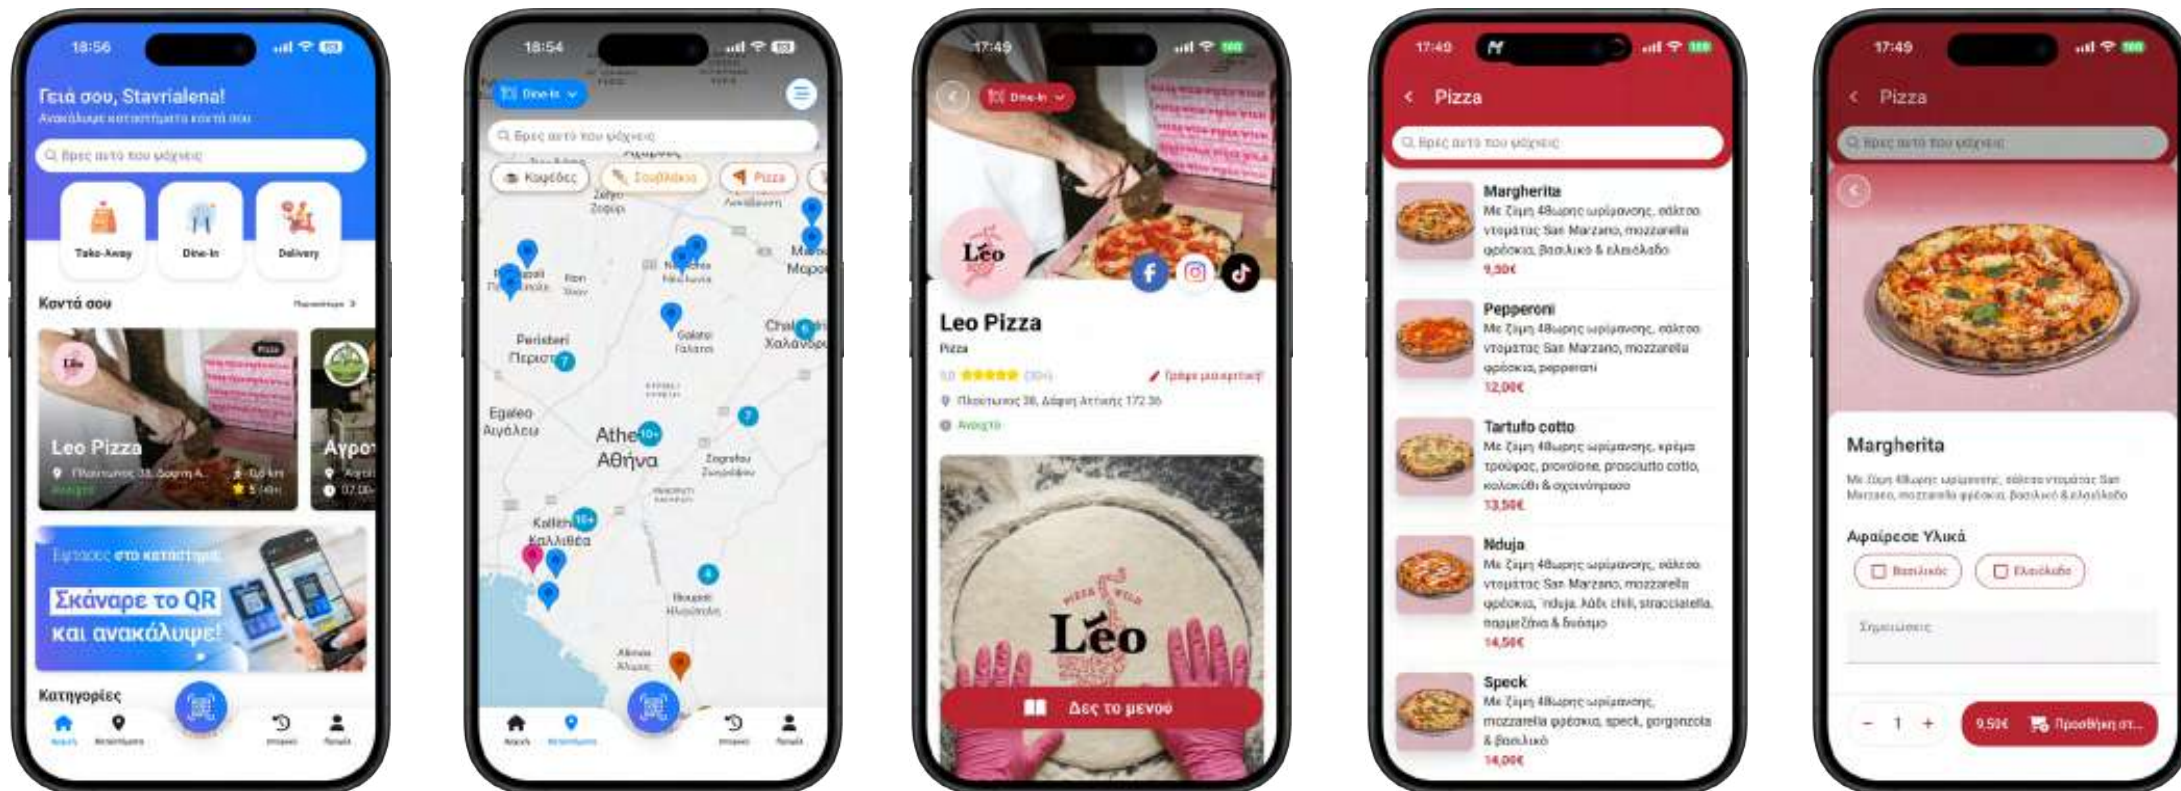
18:56

Γειά σου, Stavrialena!
Ανακάλυψε καταστήματα κοντά σου

Βρες αυτό που ψάχνεις

Take-Away
Dine-In
Delivery

Κοντά σου
Περισσότερα

Pizza
Leo Pizza
Πλουτωνος 38, Δάφνη Α...
0.6 km
5 (40+)
Ανοιχτό

Αγρο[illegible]
07:00-

Εμπορος στο κατάστημα
Σκάναρε το QR και ανακάλυψε!

Κατηγορίες

Αρχική
Καταστήματα
Ιστορικό
Προφίλ

18:54

Dine-In

Βρες αυτό που ψάχνεις

Καφέδες
Σουβλάκια
Pizza

Peristeri
Περιστέρι
Egaleo
Αιγάλεω
Athens
Αθήνα
Zografou
Ζωγράφου
Kallithea
Καλλιθέα
Chalandri
Χαλάνδρι

Αρχική
Καταστήματα
Ιστορικό
Προφίλ

17:49

Dine-In

Leo Pizza
Pizza
5.0 (30+)
Γράψε μια κριτική
Πλουτωνος 38, Δάφνη Αττικής 172 36
Ανοιχτό

Δες το μενού

17:49

Pizza

Βρες αυτό που ψάχνεις

Margherita
Με ζύμη 48ωρης ωρίμανσης, σάλτσα ντομάτας San Marzano, mozzarella φρέσκια, βασιλικό & ελαιόλαδο
9,50€

Pepperoni
Με ζύμη 48ωρης ωρίμανσης, σάλτσα ντομάτας San Marzano, mozzarella φρέσκια, pepperoni
12,00€

Tartufo cotto
Με ζύμη 48ωρης ωρίμανσης, κρέμα τρούφας, provolone, prosciutto cotto, κολοκύθι & σχοινόπρασο
13,50€

Nduja
Με ζύμη 48ωρης ωρίμανσης, σάλτσα ντομάτας San Marzano, mozzarella φρέσκια, nduja, λάδι chili, stracciatella, παρμεζάνα & βασιλικό
14,50€

Speck
Με ζύμη 48ωρης ωρίμανσης, mozzarella φρέσκια, speck, gorgonzola & βασιλικό
14,00€

17:49

Pizza

Βρες αυτό που ψάχνεις

Margherita
Με ζύμη 48ωρης ωρίμανσης, σάλτσα ντομάτας San Marzano, mozzarella φρέσκια, βασιλικό & ελαιόλαδο

Αφαίρεσε Υλικά
Βασιλικός
Ελαιόλαδο

Σημειώσεις

- 1 +
9,50€
Προσθήκη στ...